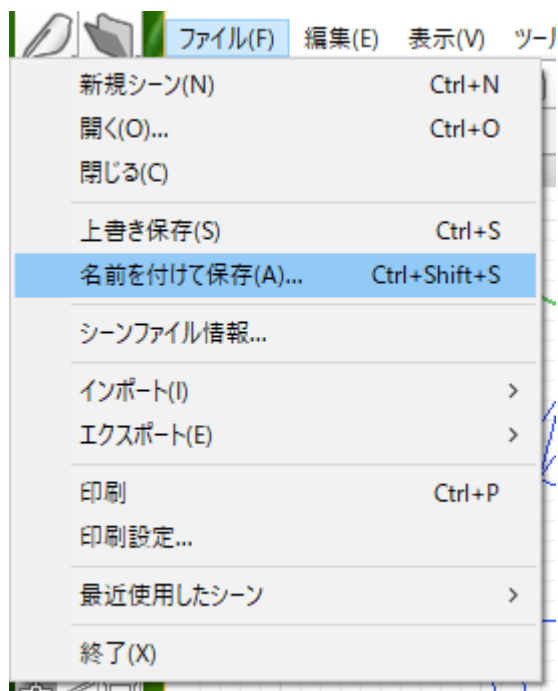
ファイル(F) 編集(E) 表示(V) ツール

新規シーン(N) Ctrl+N
開く(O)... Ctrl+O
閉じる(C)

上書き保存(S) Ctrl+S
名前を付けて保存(A)... Ctrl+Shift+S

シーンファイル情報...

インポート(I) >
エクスポート(E) >

印刷 Ctrl+P
印刷設定...

最近使用したシーン >

終了(X)